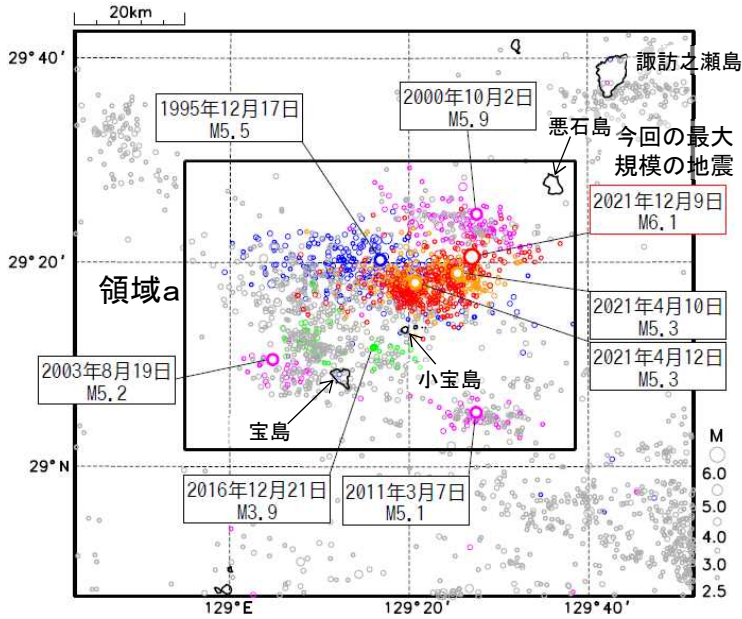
20km

29°40′

諏訪之瀬島

1995年12月17日
M5.5

2000年10月2日
M5.9

悪石島

今回の最大
規模の地震

2021年12月9日
M6.1

29°20′

領域a

2021年4月10日
M5.3

2021年4月12日
M5.3

2003年8月19日
M5.2

小宝島

宝島

M
6.0
5.0
4.0
3.0
2.5

29°N

2016年12月21日
M3.9

2011年3月7日
M5.1

129°E

129°20′

129°40′